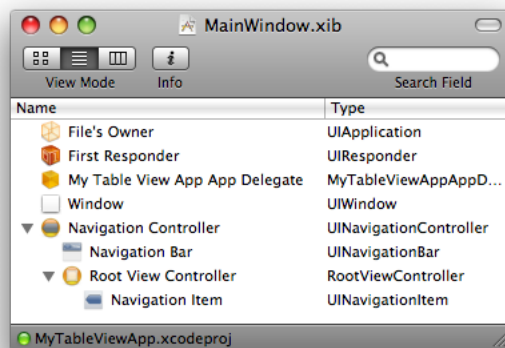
MainWindow.xib

View Mode Info Search Field

| Name | Type |
|---|---|
| File's Owner | UIApplication |
| First Responder | UIResponder |
| My Table View App App Delegate | MyTableViewAppAppD... |
| Window | UIWindow |
| Navigation Controller | UINavigationController |
| Navigation Bar | UINavigationBar |
| Root View Controller | RootViewController |
| Navigation Item | UINavigationItem |

MyTableViewApp.xcodeproj